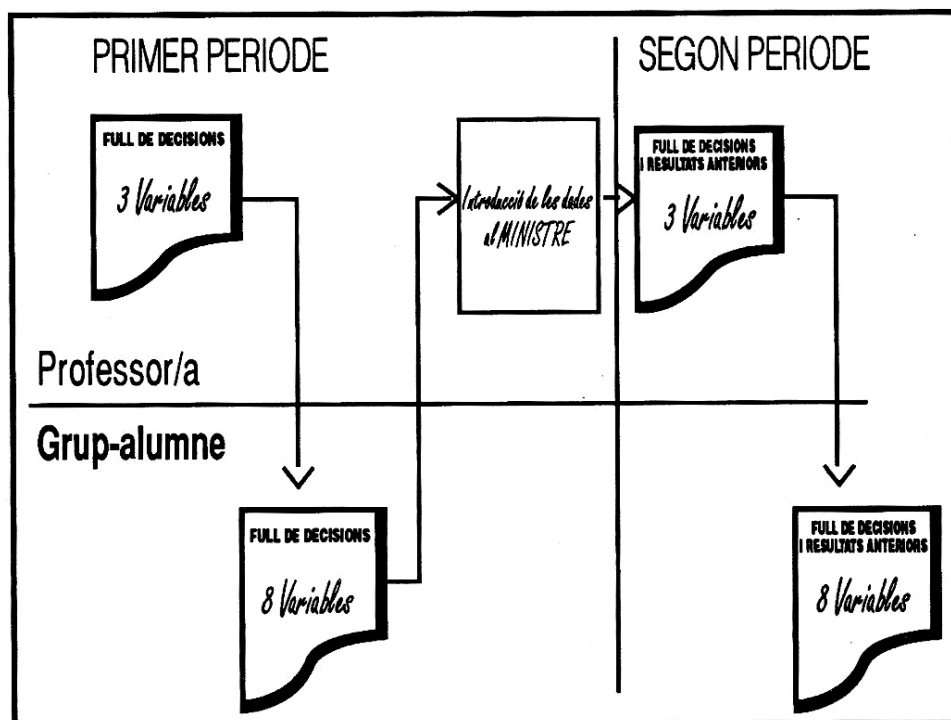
PRIMER PERIODE

SEGON PERIODE

FULL DE DECISIONS

3 Variables

Introducció de les dades al MINISTRE

FULL DE DECISIONS I RESULTATS ANTERIORS

3 Variables

Professor/a

Grup-alumne

FULL DE DECISIONS

8 Variables

FULL DE DECISIONS I RESULTATS ANTERIORS

8 Variables